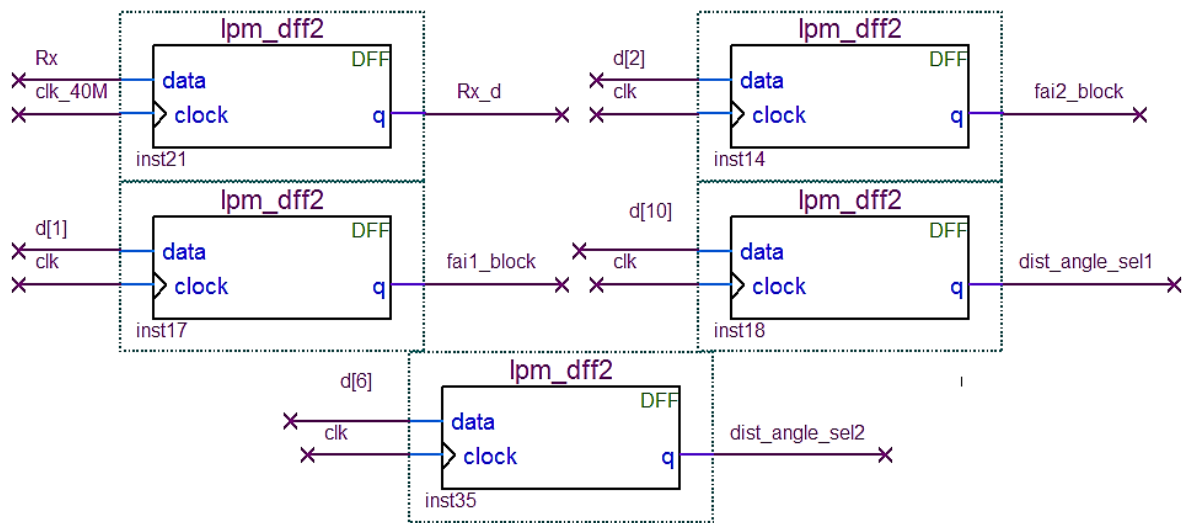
lpm_dff2
DFF
Rx
data
clk_40M
clock
q
Rx_d
inst21

lpm_dff2
DFF
d[2]
data
clk
clock
q
fai2_block
inst14

lpm_dff2
DFF
d[1]
data
clk
clock
q
fai1_block
inst17

lpm_dff2
DFF
d[10]
data
clk
clock
q
dist_angle_sel1
inst18

lpm_dff2
DFF
d[6]
data
clk
clock
q
dist_angle_sel2
inst35